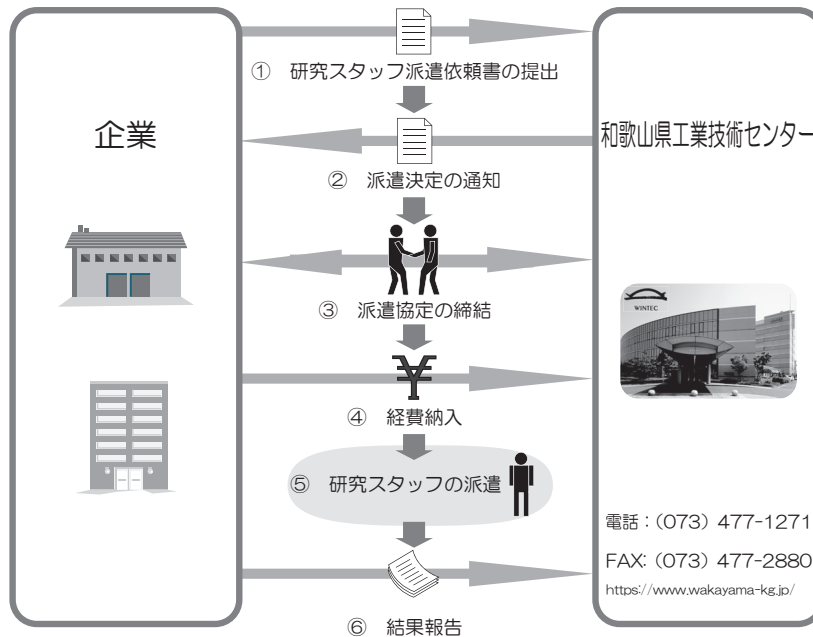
企業

① 研究スタッフ派遣依頼書の提出

和歌山県工業技術センター

② 派遣決定の通知

③ 派遣協定の締結

WINTEC

¥

④ 経費納入

⑤ 研究スタッフの派遣

電話：(073) 477-1271

FAX: (073) 477-2880

https://www.wakayama-kg.jp/

⑥ 結果報告